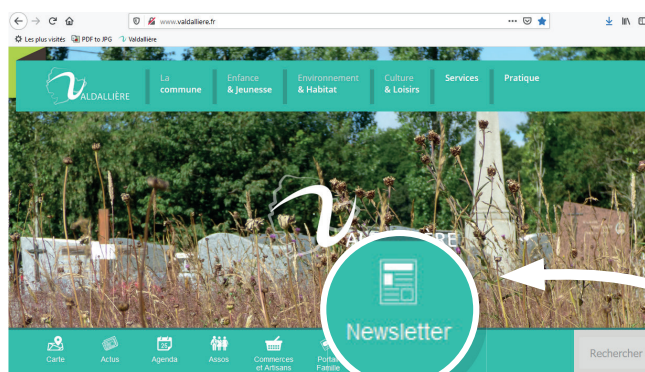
www.valdalliere.fr

Les plus visités PDF to JPG Valdallière

VALDALLIÈRE

La commune

Enfance & Jeunesse

Environnement & Habitat

Culture & Loisirs

Services

Pratique

VAL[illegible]IÈRE

Newsletter

Carte

Actus

Agenda

Assos

Commerces et Artisans

Porta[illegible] Famille

Rechercher